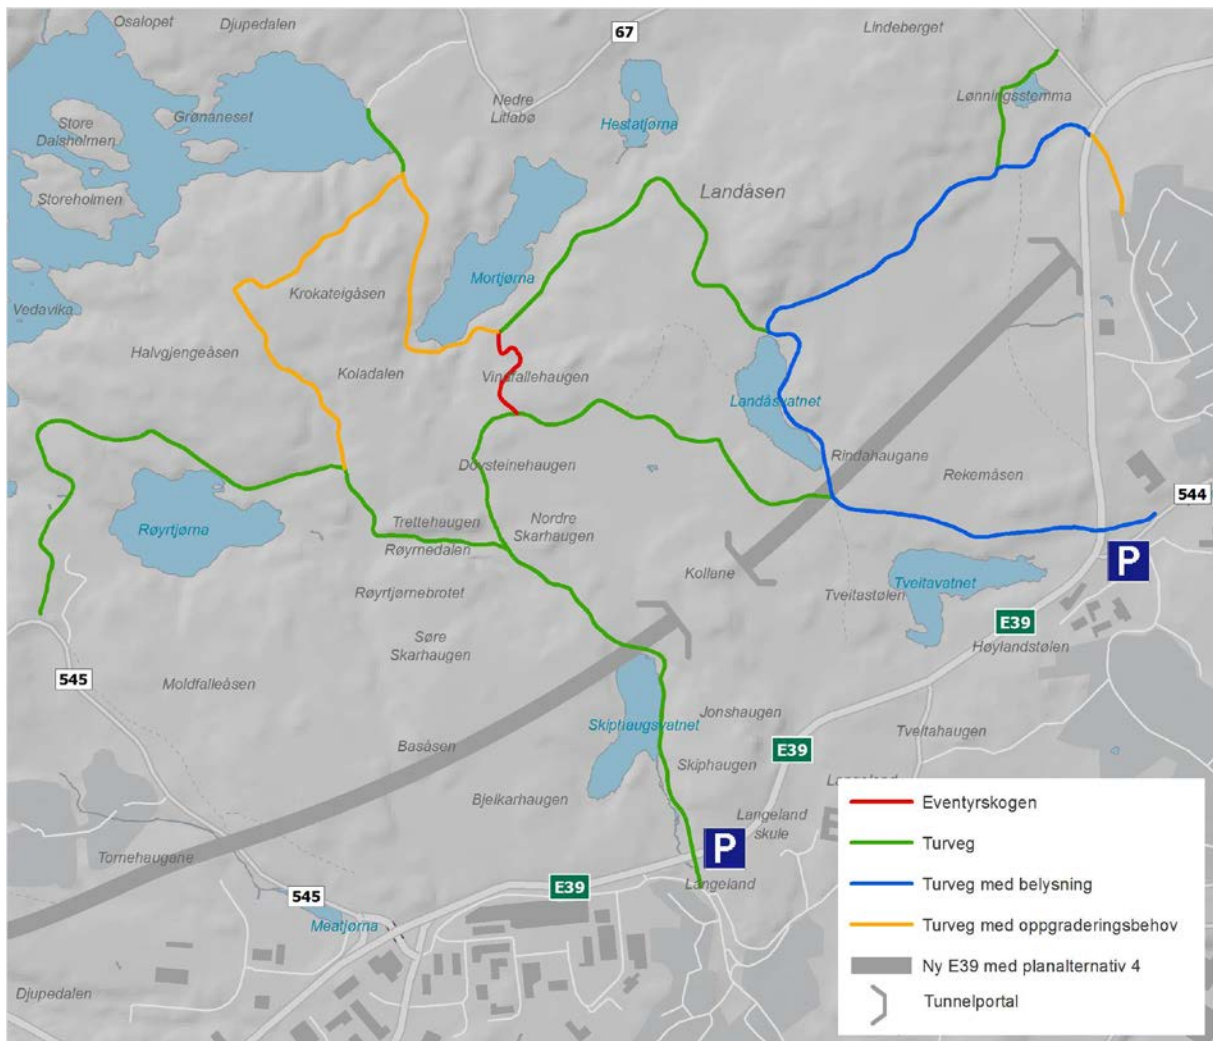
Osalopet
Djupedalen
67
Lindeberget
Nedre Litlabø
Hestatjørna
Lønningsstemma
Store Dalsholmen
Grønaneset
Storeholmen
Landåsen
Mortjørna
Vedavika
Krokateigåsen
Halvgjengeåsen
Koladalen
Vindfallehaugen
Landåsvatnet
Rindahaugane
Rekemåsen
Dovsteinehaugen
544
Røyrtjørna
Trettehaugen
Nordre Skarhaugen
Røymedalen
P
Kollane
Tveitavatnet
Røyrtjørnebrotet
Tveitastølen
E39
Søre Skarhaugen
Høylandstølen
545
Moldfalleåsen
Jonshaugen
Skiptaugsvatnet
Tveitahaugen
Basåsen
E39
Skiphaugen
Langeland
Bjelkarhaugen
Langeland skule
P
Tornehaugane
E39
Langeland
545
Meatjørna
Djupedalen
Eventyrskogen
Turveg
Turveg med belysning
Turveg med oppgraderingsbehov
Ny E39 med planalternativ 4
Tunnelportal